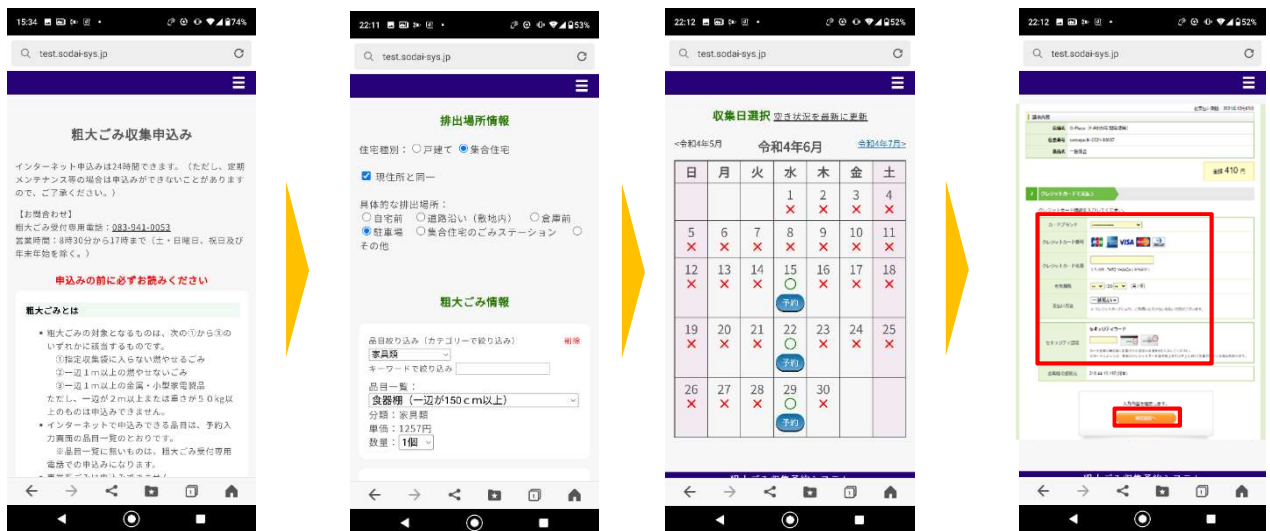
15:34 74%
test.sodai-sys.jp

粗大ごみ収集申込み

インターネット申込みは24時間できます。（ただし、定期メンテナンス等の場合は申込みができないことがありますので、ご了承ください。）

【お問合わせ】
粗大ごみ受付専用電話：083-941-0053
営業時間：8時30分から17時まで（土・日曜日、祝日及び年末年始を除く。）

申込みの前に必ずお読みください

粗大ごみとは

• 粗大ごみの対象となるものは、次の①から③のいずれかに該当するものです。
①指定収集袋に入らない燃やせるごみ
②一辺1ｍ以上の燃やせないごみ
③一辺1ｍ以上の金属・小型家電製品
ただし、一辺が2ｍ以上または重さが50kg以上のものは申込みできません。
• インターネットで申込みできる品目は、予約入力画面の品目一覧のとおりです。
※品目一覧に無いものは、粗大ごみ受付専用電話での申込みになります。

22:11 53%
test.sodai-sys.jp

排出場所情報

住宅種別：○戸建て ◉集合住宅
☑ 現住所と同一
具体的な排出場所：
○自宅前 ○道路沿い（敷地内） ○倉庫前 ◉駐車場 ○集合住宅のごみステーション ○その他

粗大ごみ情報

品目絞り込み（カテゴリーで絞り込み） 削除
家具類
キーワードで絞り込み
品目一覧：
食器棚（一辺が150ｃｍ以上）
分類：家具類
単価：1257円
数量：1個

22:12 52%
test.sodai-sys.jp

収集日選択 空き状況を最新に更新
<令和4年5月 令和4年6月 令和4年7月>

| 日 | 月 | 火 | 水 | 木 | 金 | 土 |
|---|---|---|---|---|---|---|
| | | | 1 × | 2 × | 3 × | 4 × |
| 5 × | 6 × | 7 × | 8 × | 9 × | 10 × | 11 × |
| 12 × | 13 × | 14 × | 15 ○ 予約 | 16 × | 17 × | 18 × |
| 19 × | 20 × | 21 × | 22 ○ 予約 | 23 × | 24 × | 25 × |
| 26 × | 27 × | 28 × | 29 ○ 予約 | 30 × | | |

22:12 52%
test.sodai-sys.jp

合計 410 円
クレジットカード
VISA
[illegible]